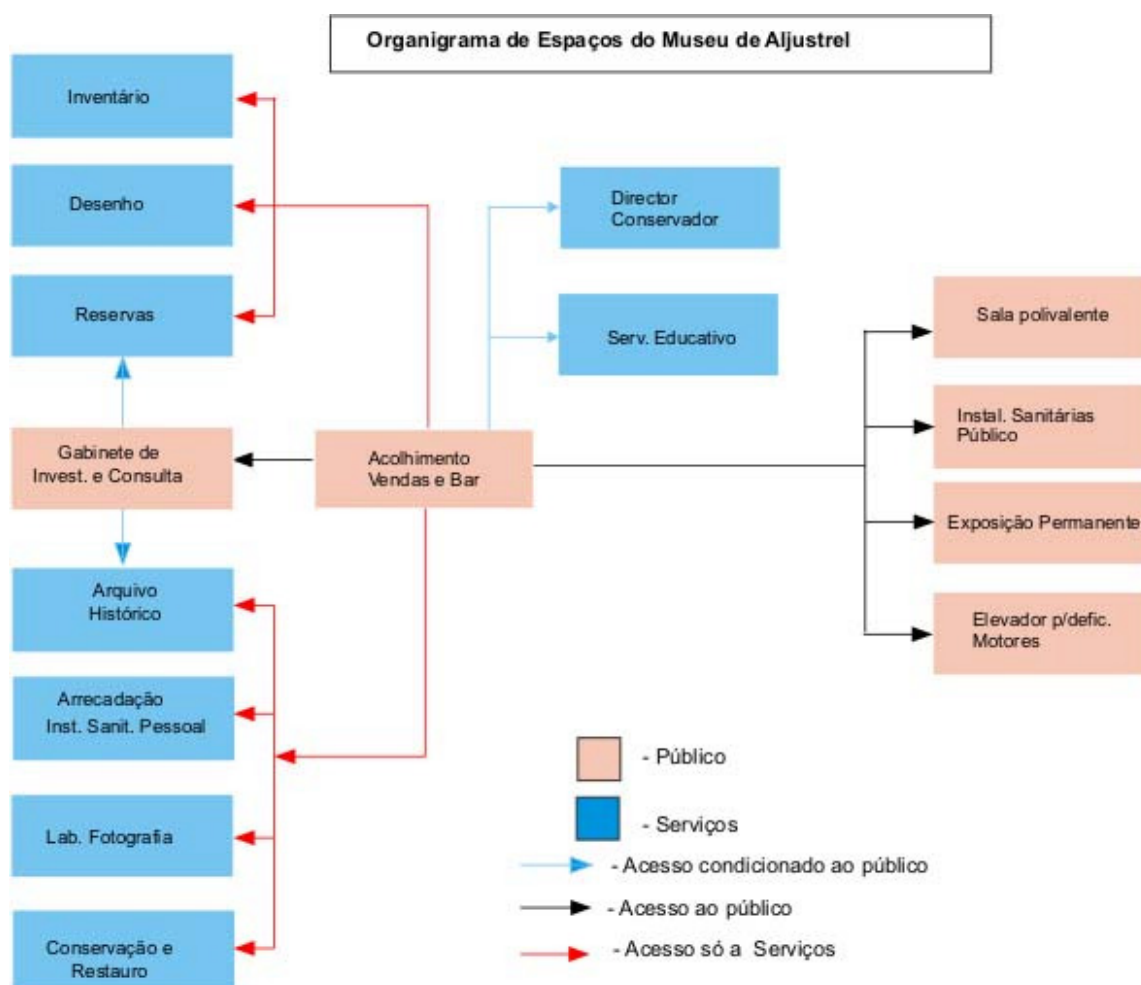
Organigrama de Espaços do Museu de Aljustrel

Inventário

Desenho

Reservas

Gabinete de Invest. e Consulta

Arquivo Histórico

Arrecadação Inst. Sanit. Pessoal

Lab. Fotografia

Conservação e Restauro

Director Conservador

Serv. Educativo

Acolhimento Vendas e Bar

Sala polivalente

Instal. Sanitárias Público

Exposição Permanente

Elevador p/defic. Motores

- Público

- Serviços

- Acesso condicionado ao público

- Acesso ao público

- Acesso só a Serviços